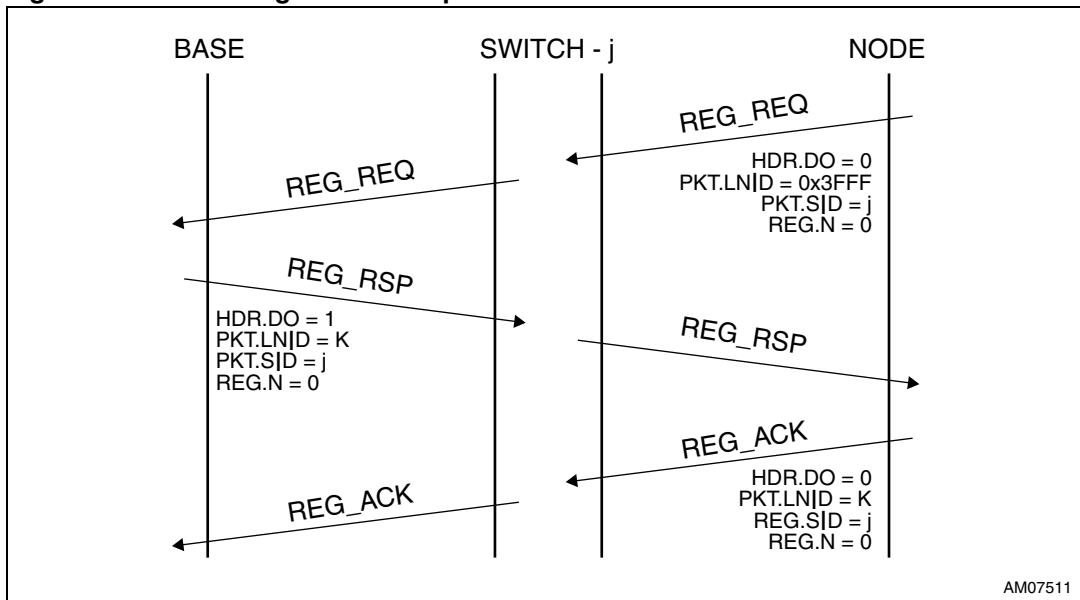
BASE

SWITCH - j

NODE

REG_REQ

HDR.DO = 0
PKT.LNID = 0x3FFF
PKT.SID = j
REG.N = 0

REG_REQ

REG_RSP

HDR.DO = 1
PKT.LNID = K
PKT.SID = j
REG.N = 0

REG_RSP

REG_ACK

HDR.DO = 0
PKT.LNID = K
REG.SID = j
REG.N = 0

REG_ACK

AM07511